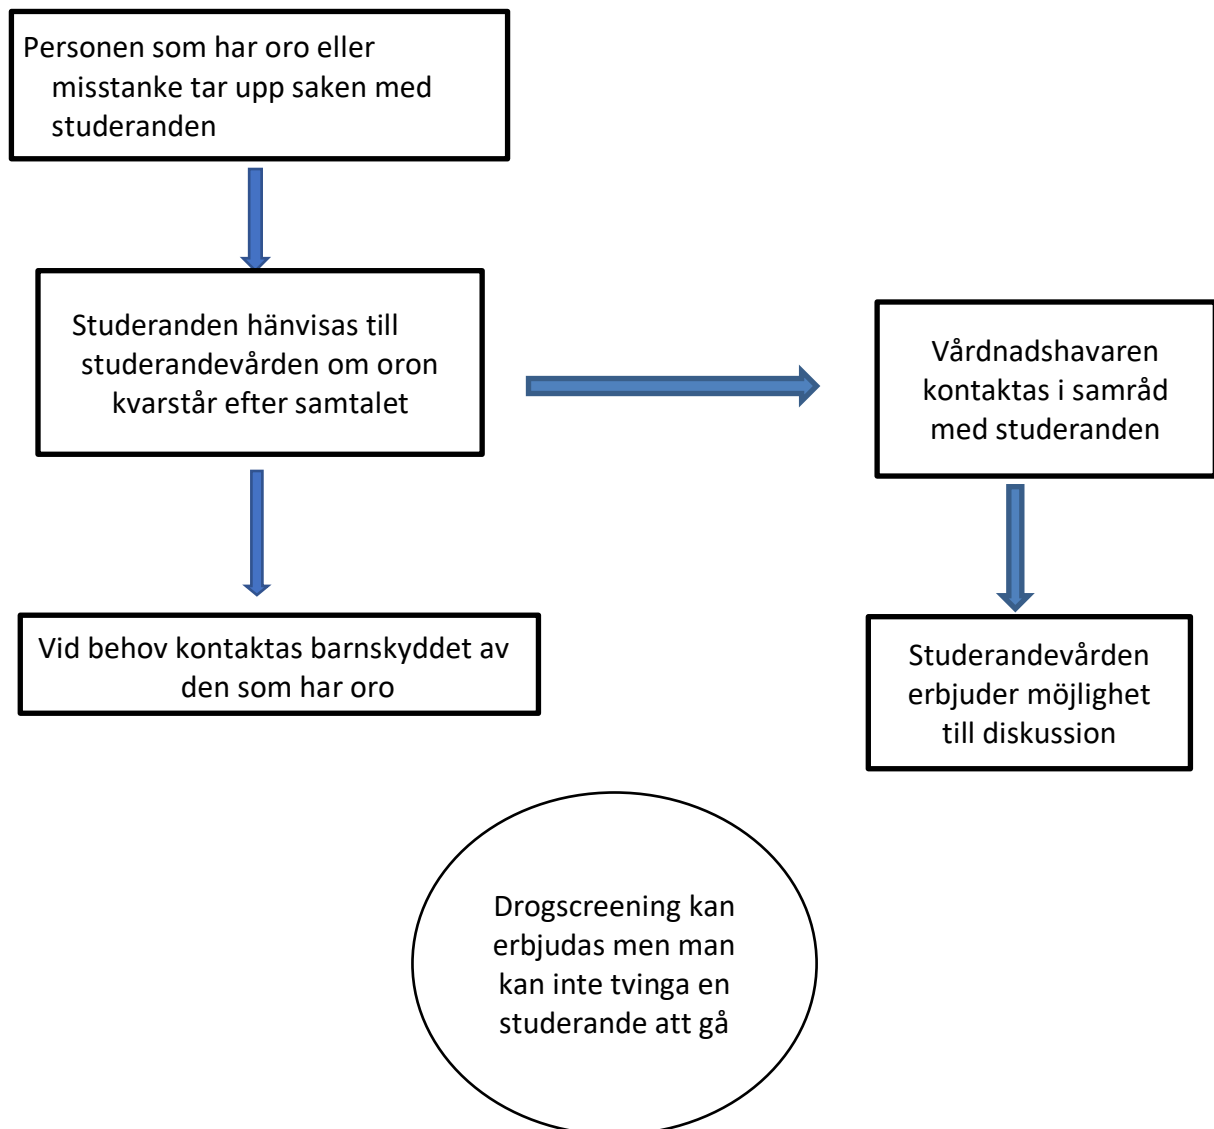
Personen som har oro eller misstanke tar upp saken med studeranden

Studeranden hänvisas till studerandevården om oron kvarstår efter samtalet

Vårdnadshavaren kontaktas i samråd med studeranden

Vid behov kontaktas barnskyddet av den som har oro

Studerandevården erbjuder möjlighet till diskussion

Drogscreening kan erbjudas men man kan inte tvinga en studerande att gå